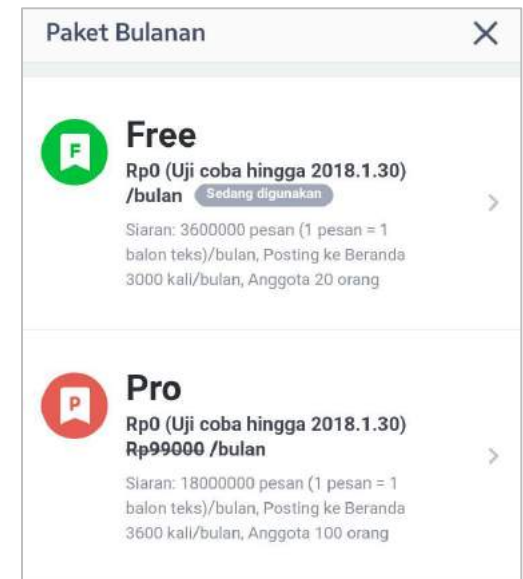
Paket Bulanan ×

F

Free

Rp0 (Uji coba hingga 2018.1.30) /bulan Sedang digunakan

Siaran: 3600000 pesan (1 pesan = 1 balon teks)/bulan, Posting ke Beranda 3000 kali/bulan, Anggota 20 orang

P

Pro

Rp0 (Uji coba hingga 2018.1.30) ~~Rp99000~~ /bulan

Siaran: 18000000 pesan (1 pesan = 1 balon teks)/bulan, Posting ke Beranda 3600 kali/bulan, Anggota 100 orang